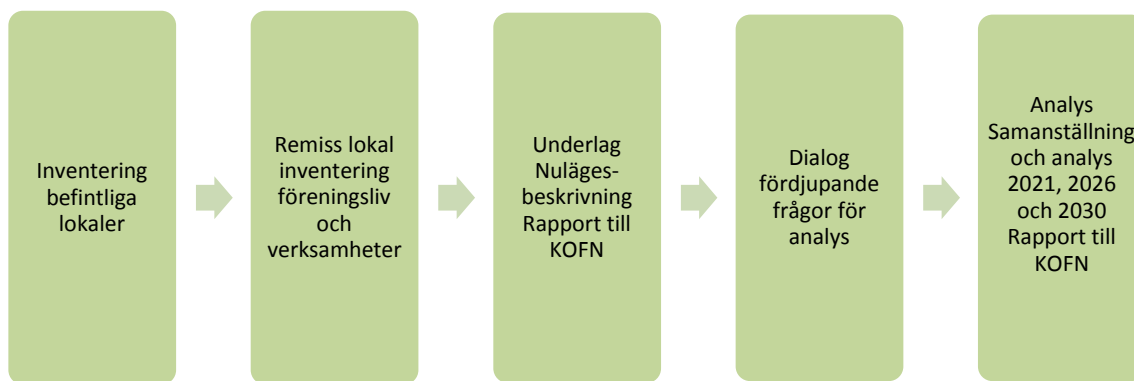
Inventering befintliga lokaler

Remiss lokal inventering föreningsliv och verksamheter

Underlag Nulägesbeskrivning Rapport till KOFN

Dialog fördjupande frågor för analys

Analys Samanställning och analys 2021, 2026 och 2030 Rapport till KOFN